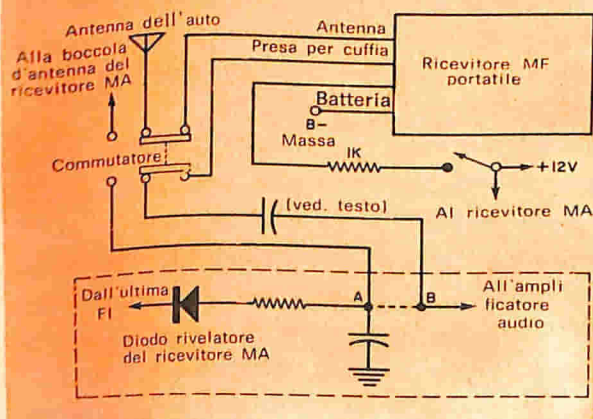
Antenna dell'auto

Alla boccola d'antenna del ricevitore MA

Antenna

Presa per cuffia

Ricevitore MF portatile

Batteria

B-

Massa

1K

+12V

Commutatore

(ved. testo)

Al ricevitore MA

Dall'ultima FI

A

B

All'amplificatore audio

Diodo rivelatore del ricevitore MA